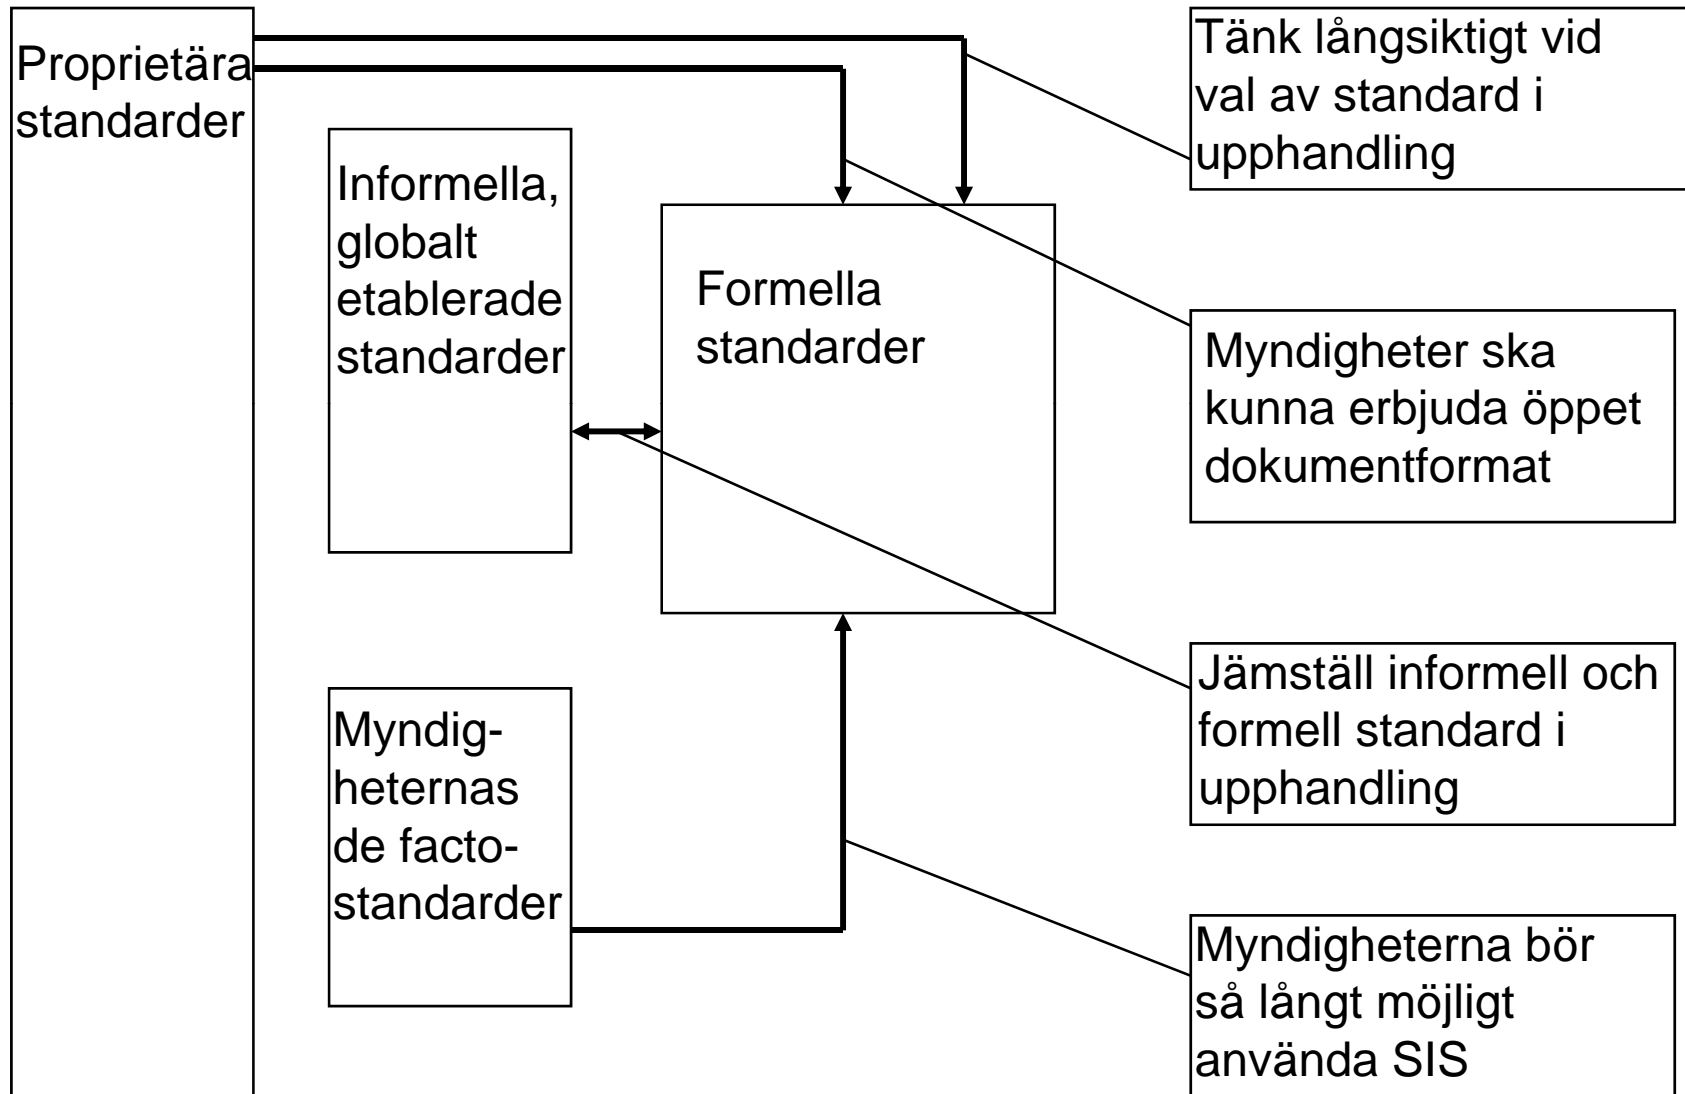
Proprietära standarder

Informella, globalt etablerade standarder

Formella standarder

Myndigheternas de facto-standarder

Tänk långsiktigt vid val av standard i upphandling

Myndigheter ska kunna erbjuda öppet dokumentformat

Jämställ informell och formell standard i upphandling

Myndigheterna bör så långt möjligt använda SIS